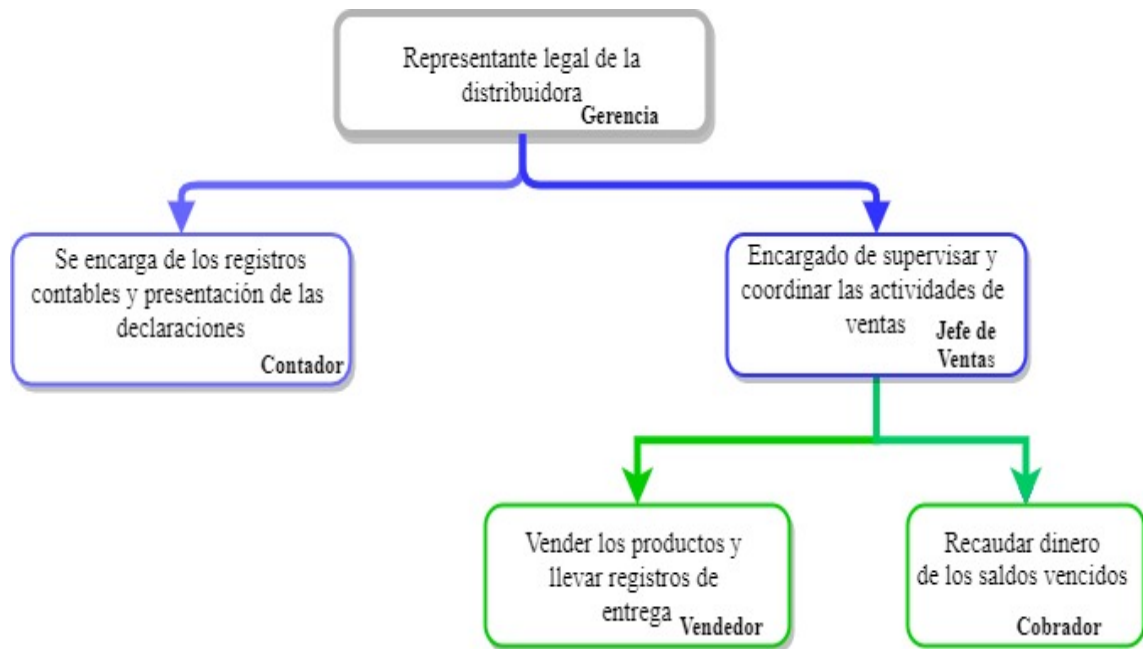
Representante legal de la distribuidora
Gerencia

Se encarga de los registros contables y presentación de las declaraciones
Contador

Encargado de supervisar y coordinar las actividades de ventas
Jefe de Ventas

Vender los productos y llevar registros de entrega
Vendedor

Recaudar dinero de los saldos vencidos
Cobrador